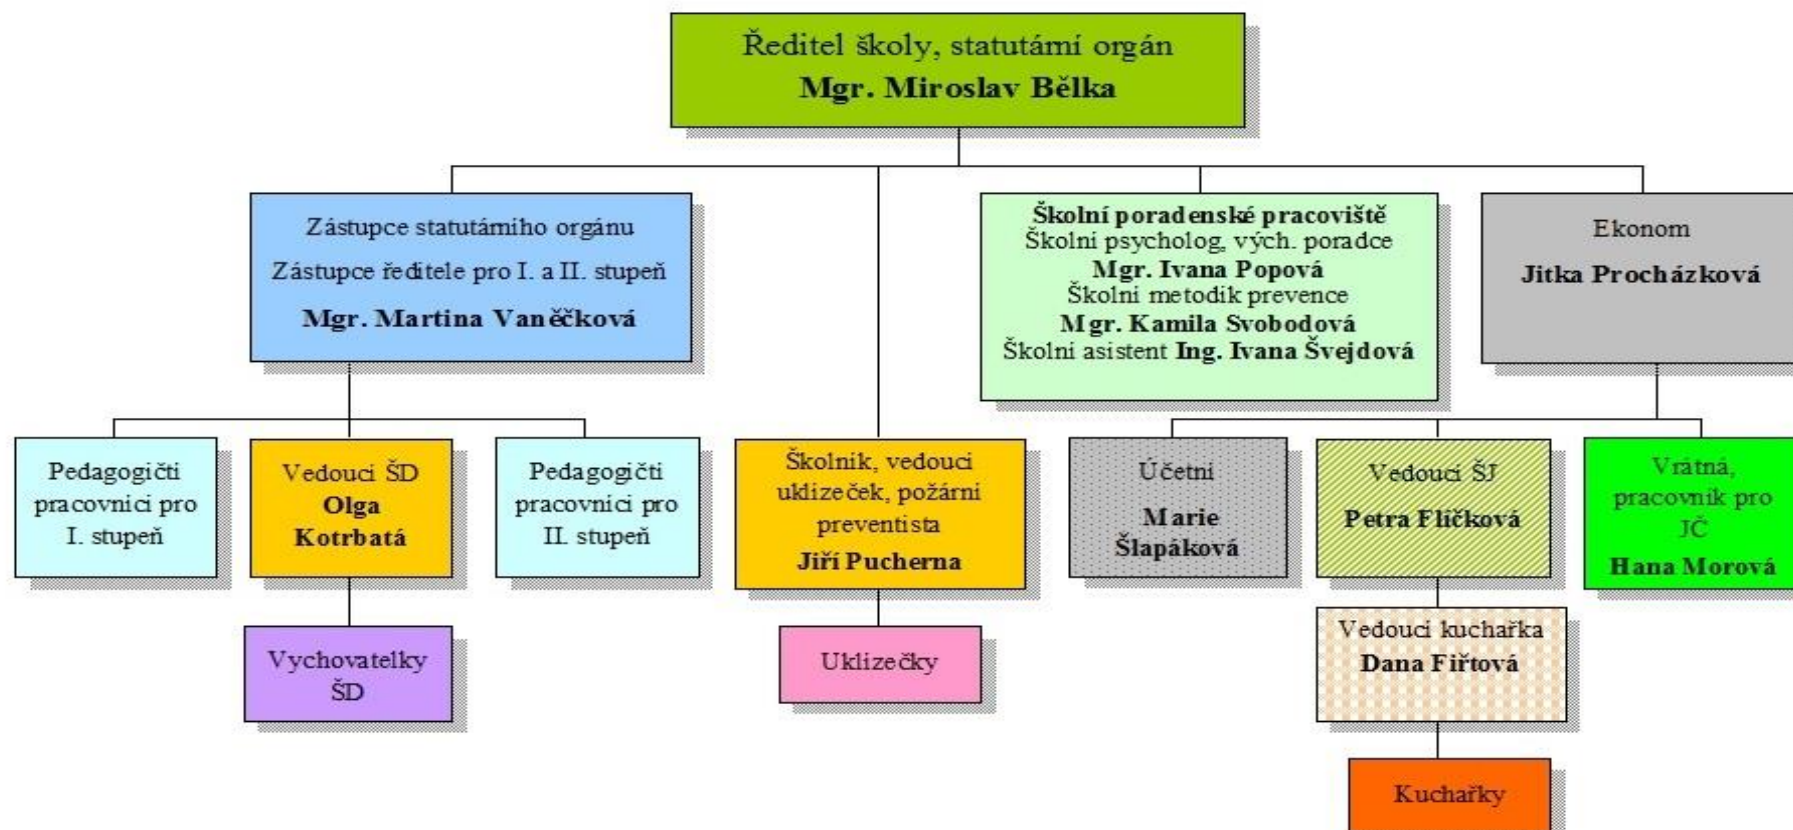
Ředitel školy, statutární orgán
**Mgr. Miroslav Bělka**

Zástupce statutárního orgánu
Zástupce ředitele pro I. a II. stupeň
**Mgr. Martina Vaněčková**

Školní poradenské pracoviště
Školní psycholog, vých. poradce
**Mgr. Ivana Popová**
Školní metodik prevence
**Mgr. Kamila Svobodová**
Školní asistent **Ing. Ivana Švejdová**

Ekonom
**Jitka Procházková**

Pedagogičtí pracovníci pro I. stupeň

Vedoucí ŠD
**Olga Kotrbatá**

Pedagogičtí pracovníci pro II. stupeň

Školník, vedoucí uklízeček, požární preventista
**Jiří Pucherna**

Účetní
**Marie Šlapáková**

Vedoucí ŠJ
**Petra Flíčková**

Vrátná, pracovník pro JČ
**Hana Morová**

Vychovatelky ŠD

Uklízečky

Vedoucí kuchařka
**Dana Fiřtová**

Kuchařky